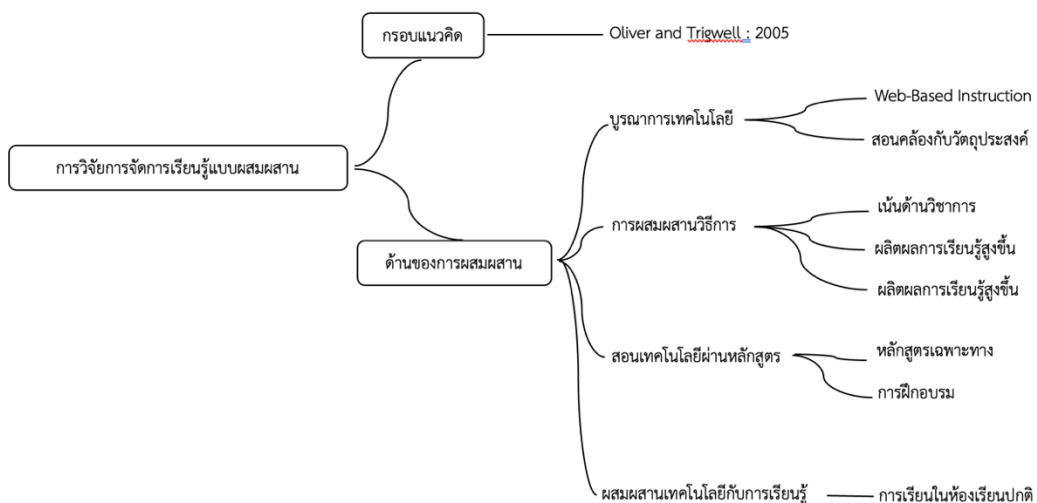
การวิจัยการจัดการเรียนรู้แบบผสมผสาน

กรอบแนวคิด

Oliver and Trigwell : 2005

ด้านของการผสมผสาน

บูรณาการเทคโนโลยี

Web-Based Instruction

สอนคล้องกับวัตถุประสงค์

การผสมผสานวิธีการ

เน้นด้านวิชาการ

ผลิตผลการเรียนรู้สูงขึ้น

ผลิตผลการเรียนรู้สูงขึ้น

สอนเทคโนโลยีผ่านหลักสูตร

หลักสูตรเฉพาะทาง

การฝึกอบรม

ผสมผสานเทคโนโลยีกับการเรียนรู้

การเรียนในห้องเรียนปกติ